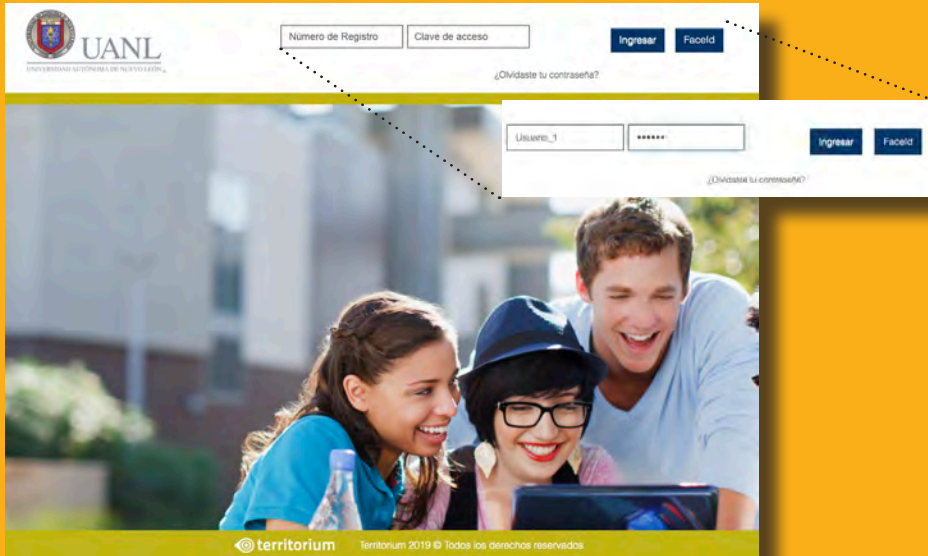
UANL
UNIVERSIDAD AUTÓNOMA DE NUEVO LEÓN

Número de Registro
Clave de acceso
Ingresar
FaceId
¿Olvidaste tu contraseña?

Usuario_1
••••••
Ingresar
FaceId
¿Olvidaste tu contraseña?

territorium
Territorium 2019 © Todos los derechos reservados